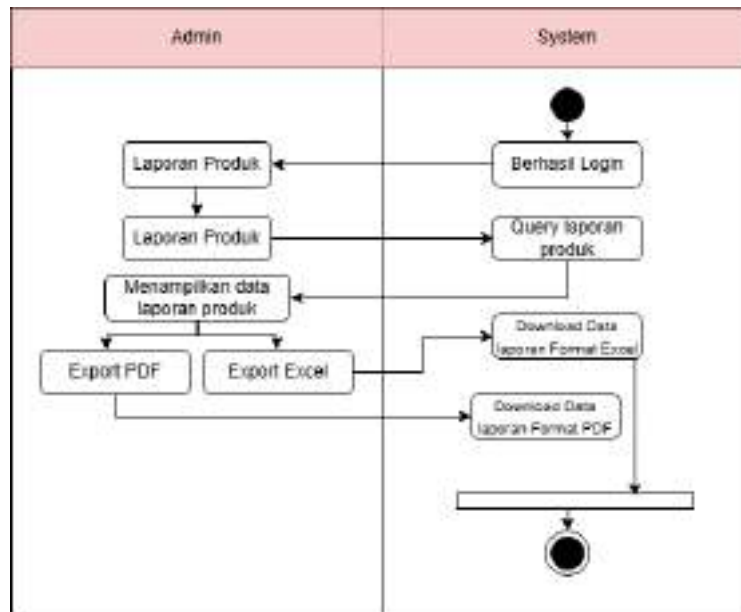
Admin

System

Berhasil Login

Laporan Produk

Laporan Produk

Query laporan produk

Menampilkan data laporan produk

Export PDF

Export Excel

Download Data laporan Format Excel

Download Data laporan Format PDF